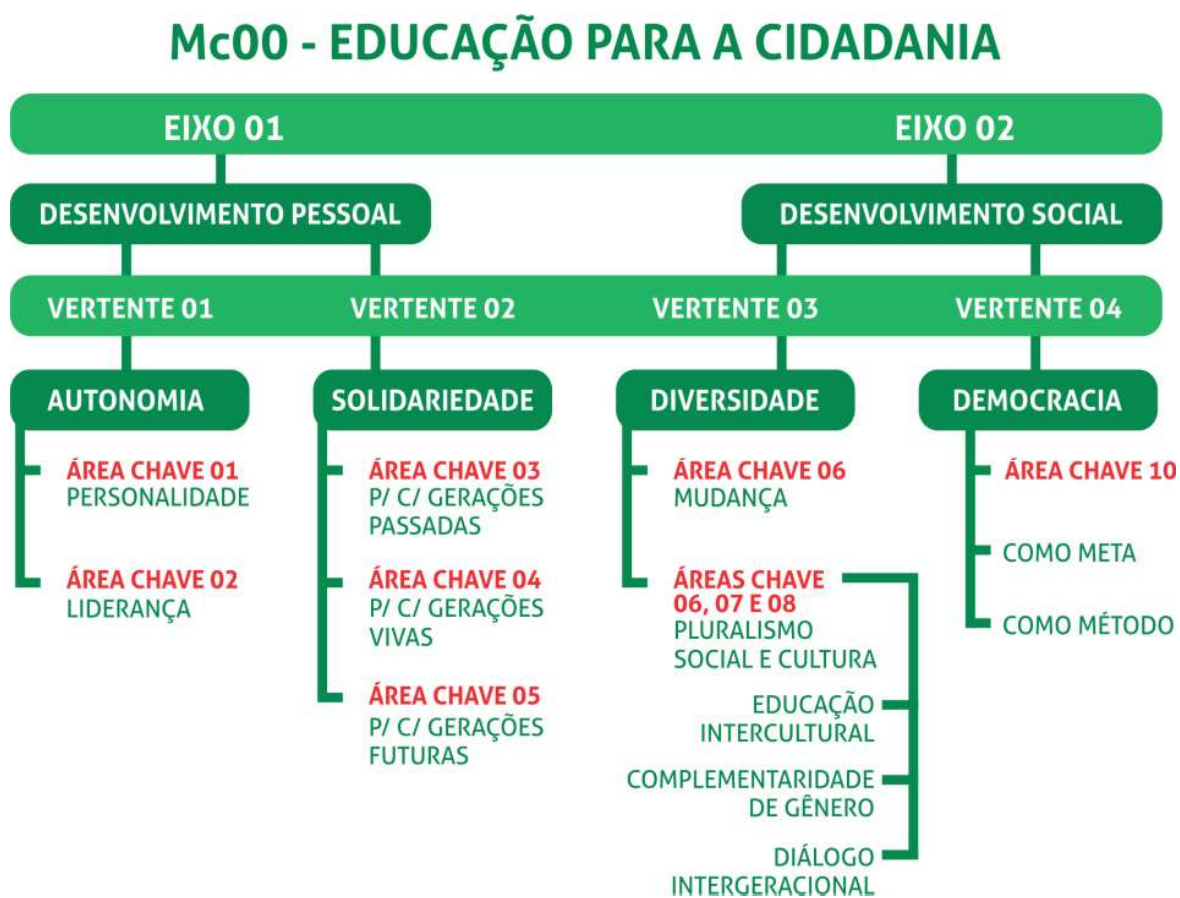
Mc00 - EDUCAÇÃO PARA A CIDADANIA

EIXO 01

EIXO 02

DESENVOLVIMENTO PESSOAL

DESENVOLVIMENTO SOCIAL

VERTENTE 01

VERTENTE 02

VERTENTE 03

VERTENTE 04

AUTONOMIA

ÁREA CHAVE 01
PERSONALIDADE

ÁREA CHAVE 02
LIDERANÇA

SOLIDARIEDADE

ÁREA CHAVE 03
P/ C/ GERAÇÕES PASSADAS

ÁREA CHAVE 04
P/ C/ GERAÇÕES VIVAS

ÁREA CHAVE 05
P/ C/ GERAÇÕES FUTURAS

DIVERSIDADE

ÁREA CHAVE 06
MUDANÇA

ÁREAS CHAVE 06, 07 E 08
PLURALISMO SOCIAL E CULTURA

EDUCAÇÃO INTERCULTURAL

COMPLEMENTARIDADE DE GÊNERO

DIÁLOGO INTERGERACIONAL

DEMOCRACIA

ÁREA CHAVE 10

COMO META

COMO MÉTODO